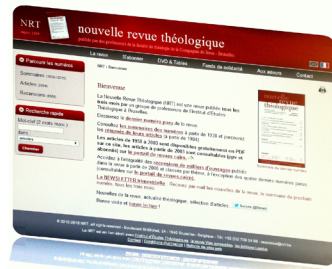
NRT

nouvelle revue théologique

publiée par des professeurs de la faculté de théologie de la Compagnie de Jésus - Bruxelles

La revue | Bibliothèque | DVD & Tables | Fonds de solidarité | Aux abonnés | Contact

Parcourir les numéros

Sommaires (1869-2015)

Articles 2006

Recensions 2006

Recherche rapide

Chercher

NRT » Bienvenue

Bienvenue

La Nouvelle Revue Théologique (NRT) est une revue publiée tous les trois mois par un groupe de professeurs de l'Institut d'Études Théologiques à Bruxelles.

Découvrez le dernier numéro paru de la revue.

Consultez les sommaires des numéros à partir de 1869 et parcourez les résumés de leurs articles à partir de 1960.

Les articles de 1869 à 2005 sont disponibles gratuitement en PDF sur ce site. Les articles à partir de 2006 sont consultables (pour abonnés) sur le portail de revues cairn.

Accédez à l'intégralité des recensions de plus de 15000 ouvrages publiés dans la revue à partir de 2006 et classés par thème, et l'essentiel des revues des revues consultables sur le portail de revues cairn.

La NEWSLETTER trimestrielle : Recevez par mail les nouvelles de la revue, le sommaire du prochain numéro, lisez les nouveaux.

Nouvelles de la revue, actualité théologique, sélection d'articles...

Bonne visite et bonne lecture !

© 2015-2016 NRT, all right reserved - Boulevard Saint-Michel, 24 - 1040 Bruxelles - Belgique - Tél: +32 (0)2 739 34 86 -